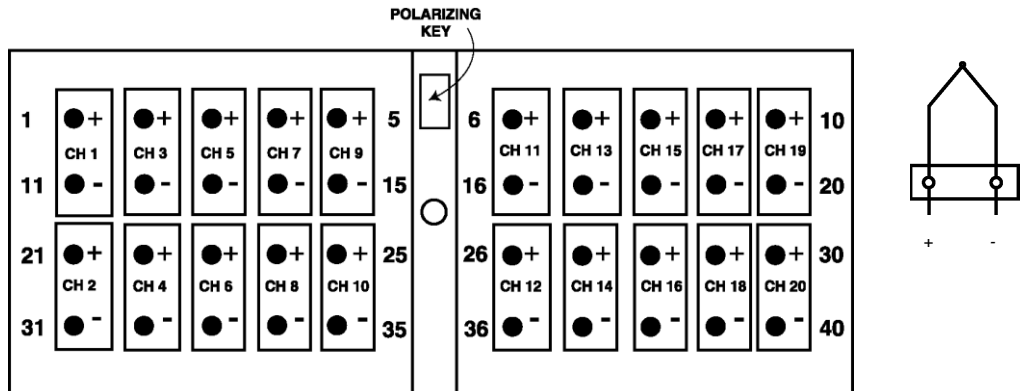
POLARIZING KEY

1 + CH 1 - 11
+ CH 3 -
+ CH 5 -
+ CH 7 -
+ CH 9 -
5
15

21 + CH 2 - 31
+ CH 4 -
+ CH 6 -
+ CH 8 -
+ CH 10 -
25
35

6 + CH 11 - 16
+ CH 13 -
+ CH 15 -
+ CH 17 -
+ CH 19 -
10
20

26 + CH 12 - 36
+ CH 14 -
+ CH 16 -
+ CH 18 -
+ CH 20 -
30
40

+ -